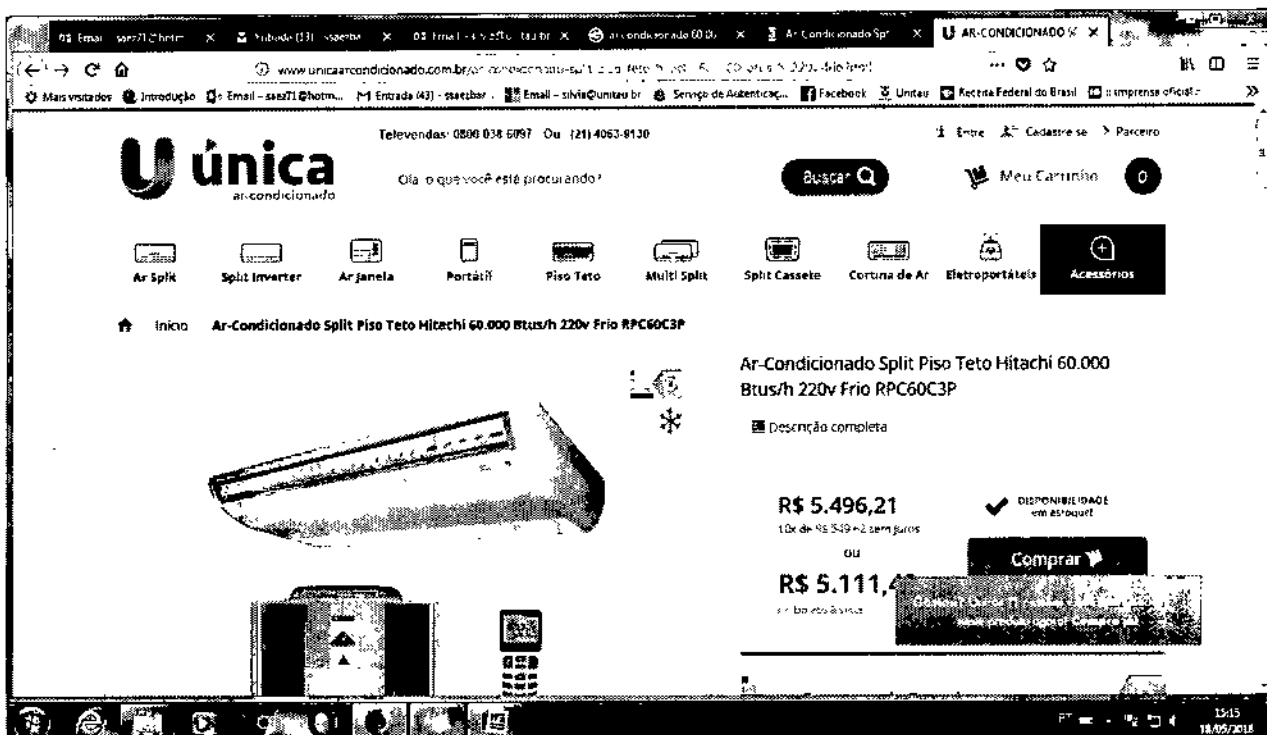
Email - ssez71@hotm × Entrada (13) - ssaetba × Email - silvia@unitau.br × ar condicionado 60.00 × Ar Condicionado Spl × AR-CONDICIONADO S ×

www.unicaarcondicionado.com.br/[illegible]

Mais visitados Introdução Email – ssez71@hotm... Entrada (43) - ssaetbar... Email – silvia@unitau.br Serviço de Autenticaç... Facebook Unitau Receita Federal do Brasil Imprensa oficial

Televendas: 0800 038 6097 Ou (21) 4063-8130

Entre Cadastre-se Parceiro

única ar-condicionado

Olá, o que você está procurando?

Buscar

Meu Carrinho 0

Ar Split | Split Inverter | Ar Janela | Portátil | Piso Teto | Multi Split | Split Cassete | Cortina de Ar | Eletroportáteis | Acessórios

Início Ar-Condicionado Split Piso Teto Hitachi 60.000 Btus/h 220v Frio RPC60C3P

Ar-Condicionado Split Piso Teto Hitachi 60.000 Btus/h 220v Frio RPC60C3P

Descrição completa

R$ 5.496,21
10x de R$ 549,62 sem juros

DISPONIBILIDADE em estoque!

ou

Comprar

R$ 5.111,4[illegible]
no boleto à vista

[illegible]

PT 15:15 18/05/2018